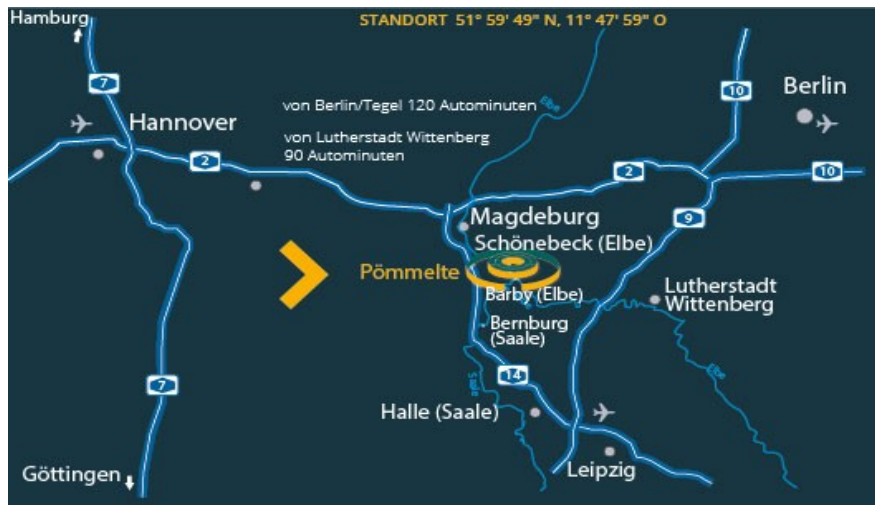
Hamburg

STANDORT 51° 59' 49" N, 11° 47' 59" O

7

Hannover

von Berlin/Tegel 120 Autominuten

von Lutherstadt Wittenberg 90 Autominuten

Elbe

10

Berlin

2

2

10

9

Magdeburg

Schönebeck (Elbe)

Pömmelte

Barby (Elbe)

Lutherstadt Wittenberg

Bernburg (Saale)

Saale

14

7

Elbe

Halle (Saale)

Göttingen

Leipzig